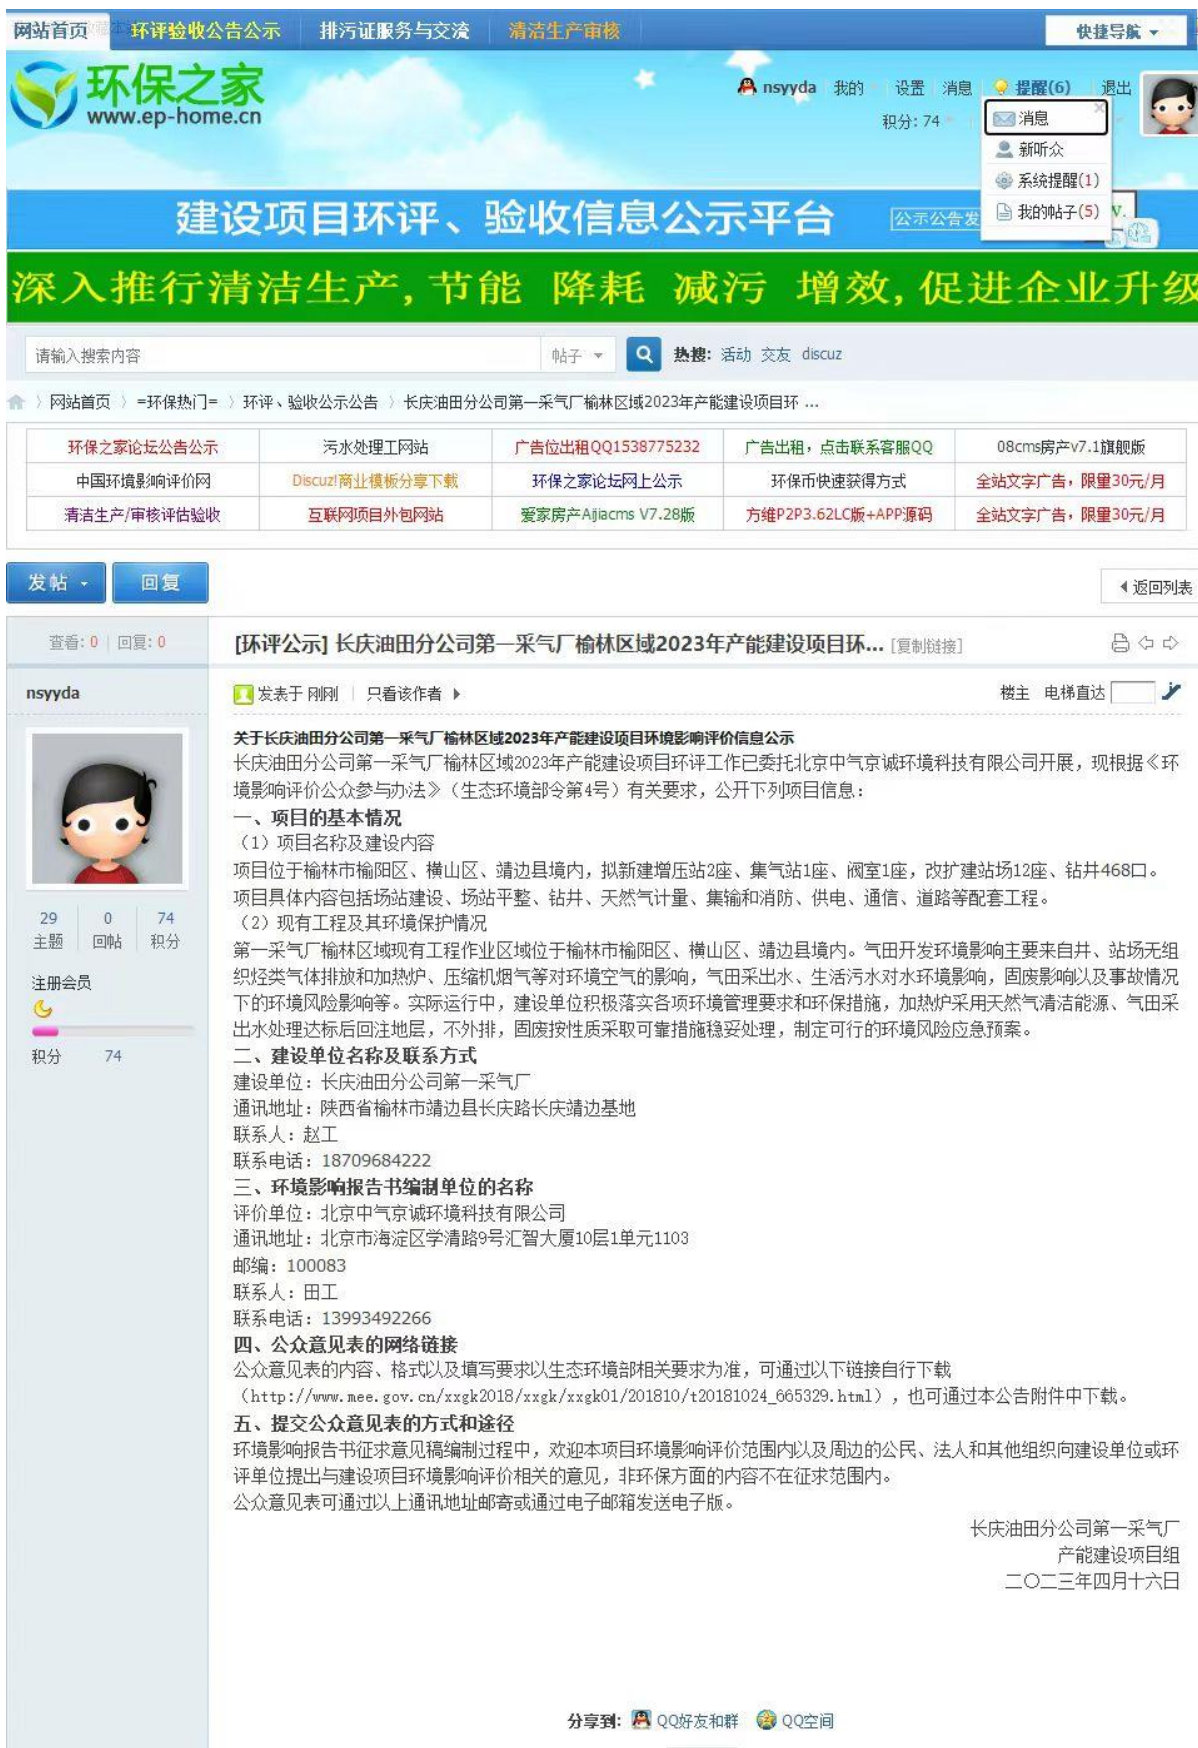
网站首页 环评验收公告公示 排污证服务与交流 清洁生产审核 快捷导航

环保之家 www.ep-home.cn

nsyyda 我的 设置 消息 提醒(6) 退出
积分: 74
消息
新听众
系统提醒(1)
我的帖子(5)

建设项目环评、验收信息公示平台 公示公告发

深入推行清洁生产，节能 降耗 减污 增效，促进企业升级

请输入搜索内容 帖子 热搜: 活动 交友 discuz

网站首页 › =环保热门= › 环评、验收公示公告 › 长庆油田分公司第一采气厂榆林区域2023年产能建设项目环 ...

| 环保之家论坛公告公示 | 污水处理工网站 | 广告位出租QQ1538775232 | 广告出租，点击联系客服QQ | 08cms房产v7.1旗舰版 |
|---|---|---|---|---|
| 中国环境影响评价网 | Discuz!商业模板分享下载 | 环保之家论坛网上公示 | 环保币快速获得方式 | 全站文字广告，限量30元/月 |
| 清洁生产/审核评估验收 | 互联网项目外包网站 | 爱家房产Aijiacms V7.28版 | 方维P2P3.62LC版+APP源码 | 全站文字广告，限量30元/月 |

发帖 回复 返回列表

查看: 0 | 回复: 0

[环评公示] 长庆油田分公司第一采气厂榆林区域2023年产能建设项目环... [复制链接]

nsyyda

发表于 刚刚 | 只看该作者 楼主 电梯直达

29 主题 0 回帖 74 积分
注册会员
积分 74

关于长庆油田分公司第一采气厂榆林区域2023年产能建设项目环境影响评价信息公示
长庆油田分公司第一采气厂榆林区域2023年产能建设项目环评工作已委托北京中气京诚环境科技有限公司开展，现根据《环境影响评价公众参与办法》（生态环境部令第4号）有关要求，公开下列项目信息：
一、项目的基本情况
（1）项目名称及建设内容
项目位于榆林市榆阳区、横山区、靖边县境内，拟新建增压站2座、集气站1座、阀室1座，改扩建站场12座、钻井468口。项目具体内容包括场站建设、场站平整、钻井、天然气计量、集输和消防、供电、通信、道路等配套工程。
（2）现有工程及其环境保护情况
第一采气厂榆林区域现有工程作业区域位于榆林市榆阳区、横山区、靖边县境内。气田开发环境影响主要来自井、站场无组织烃类气体排放和加热炉、压缩机烟气等对环境空气的影响，气田采出水、生活污水对水环境影响，固废影响以及事故情况下的环境风险影响等。实际运行中，建设单位积极落实各项环境管理要求和环保措施，加热炉采用天然气清洁能源、气田采出水处理达标后回注地层，不外排，固废按性质采取可靠措施稳妥处理，制定可行的环境风险应急预案。
二、建设单位名称及联系方式
建设单位：长庆油田分公司第一采气厂
通讯地址：陕西省榆林市靖边县长庆路长庆靖边基地
联系人：赵工
联系电话：18709684222
三、环境影响报告书编制单位的名称
评价单位：北京中气京诚环境科技有限公司
通讯地址：北京市海淀区学清路9号汇智大厦10层1单元1103
邮编：100083
联系人：田工
联系电话：13993492266
四、公众意见表的网络链接
公众意见表的内容、格式以及填写要求以生态环境部相关要求为准，可通过以下链接自行下载（http://www.mee.gov.cn/xxgk2018/xxgk/xxgk01/201810/t20181024_665329.html），也可通过本公告附件中下载。
五、提交公众意见表的方式和途径
环境影响报告书征求意见稿编制过程中，欢迎本项目环境影响评价范围内以及周边的公民、法人和其他组织向建设单位或环评单位提出与建设项目环境影响评价相关的意见，非环保方面的内容不在征求范围内。
公众意见表可通过以上通讯地址邮寄或通过电子邮箱发送电子版。

长庆油田分公司第一采气厂
产能建设项目组
二〇二三年四月十六日

分享到: QQ好友和群 QQ空间